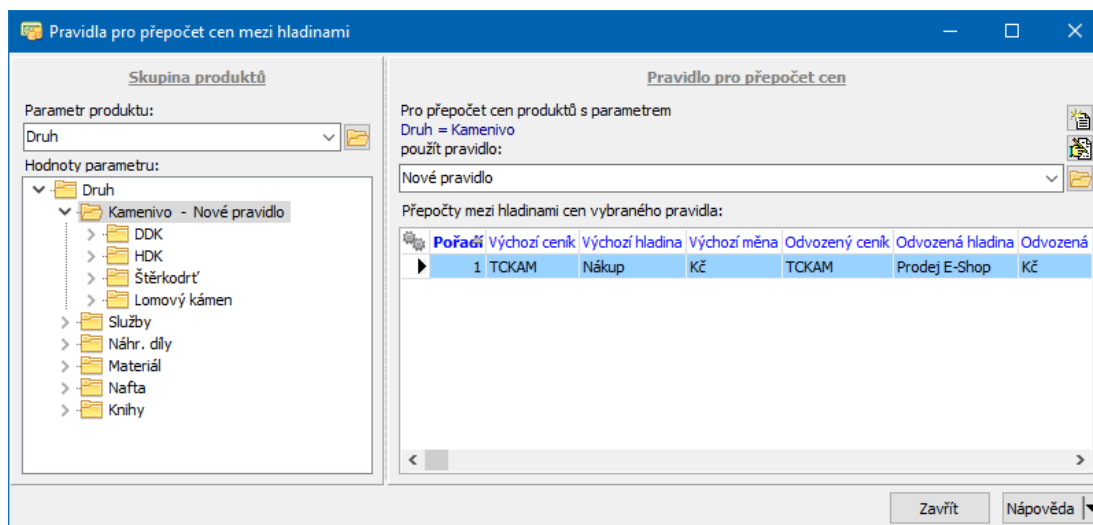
Pravidla pro přepočet cen mezi hladinami

Skupina produktů

Parametr produktu:

Druh

Hodnoty parametru:

Druh
Kamenivo - Nové pravidlo
DDK
HDK
Štěrkodrť
Lomový kámen
Služby
Náhr. díly
Materiál
Nafta
Knihy

Pravidlo pro přepočet cen

Pro přepočet cen produktů s parametrem
Druh = Kamenivo
použít pravidlo:

Nové pravidlo

Přepočty mezi hladinami cen vybraného pravidla:

| Pořadí | Výchozí ceník | Výchozí hladina | Výchozí měna | Odvozený ceník | Odvozená hladina | Odvozená |
|---|---|---|---|---|---|---|
| 1 | TCKAM | Nákup | Kč | TCKAM | Prodej E-Shop | Kč |

Zavřít
Nápověda